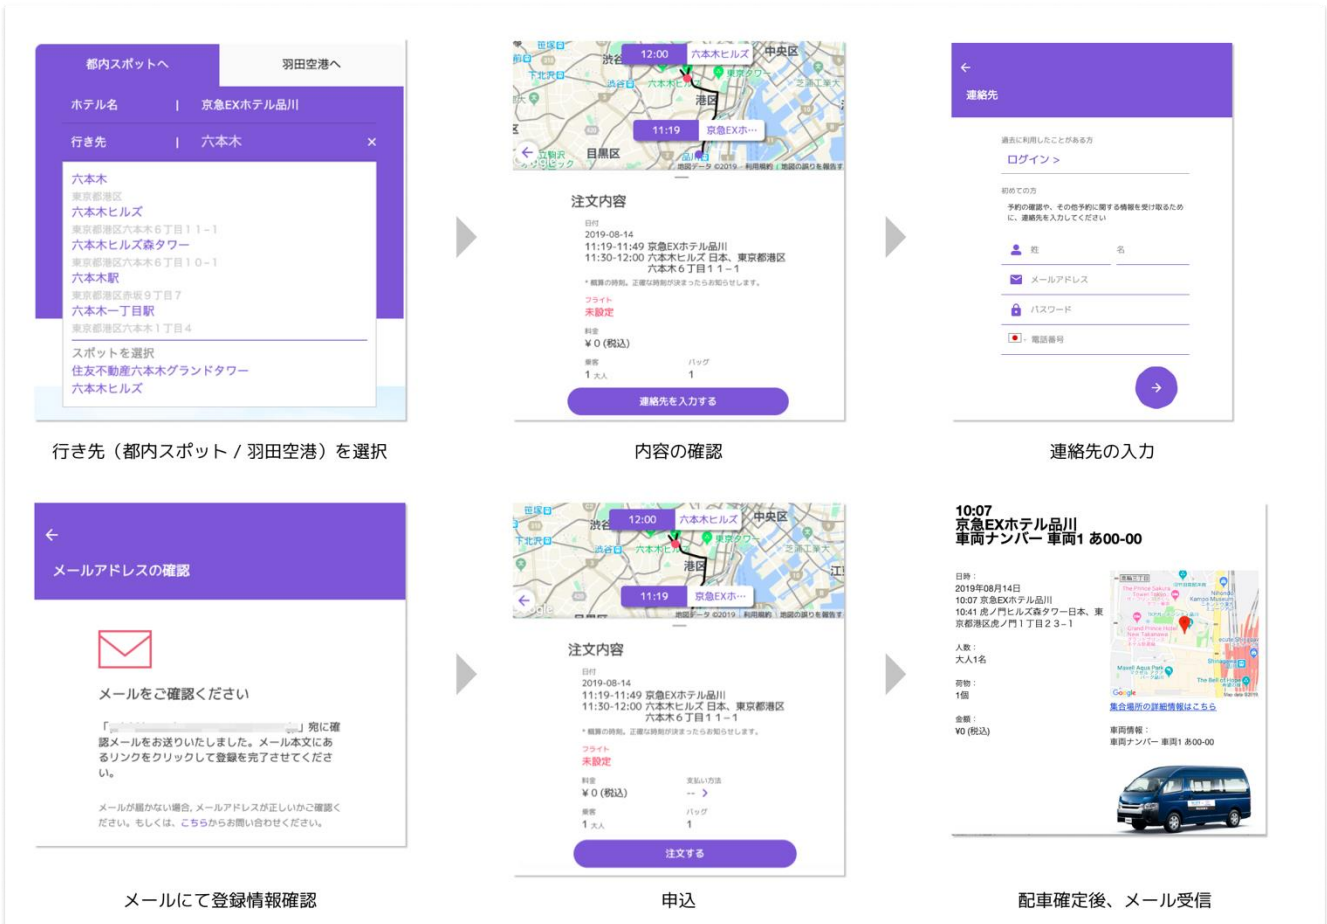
都内スポットへ
羽田空港へ
ホテル名 | 京急EXホテル品川
行き先 | 六本木 ×
六本木
東京都港区
六本木ヒルズ
東京都港区六本木６丁目１１−１
六本木ヒルズ森タワー
東京都港区六本木６丁目１０−１
六本木駅
東京都港区赤坂９丁目７
六本木一丁目駅
東京都港区六本木１丁目４
スポットを選択
住友不動産六本木グランドタワー
六本木ヒルズ

行き先（都内スポット / 羽田空港）を選択

12:00 六本木ヒルズ
11:19 京急EXホ…
渋谷区 港区 目黒区 中央区
注文内容
日付
2019-08-14
11:19-11:49 京急EXホテル品川
11:30-12:00 六本木ヒルズ 日本、東京都港区六本木６丁目１１−１
＊概算の時刻。正確な時刻が決まったらお知らせします。
フライト
未設定
料金
¥０(税込)
乗客
1 大人
バッグ
1
連絡先を入力する

内容の確認

←
連絡先
過去に利用したことがある方
ログイン >
初めての方
予約の確認や、その他予約に関する情報を受け取るために、連絡先を入力してください
姓
名
メールアドレス
パスワード
電話番号
→

連絡先の入力

←
メールアドレスの確認
メールをご確認ください
「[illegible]」宛に確認メールをお送りいたしました。メール本文にあるリンクをクリックして登録を完了させてください。
メールが届かない場合、メールアドレスが正しいかご確認ください。もしくは、こちらからお問い合わせください。

メールにて登録情報確認

12:00 六本木ヒルズ
11:19 京急EXホ…
渋谷区 港区 中央区
注文内容
日付
2019-08-14
11:19-11:49 京急EXホテル品川
11:30-12:00 六本木ヒルズ 日本、東京都港区六本木６丁目１１−１
＊概算の時刻。正確な時刻が決まったらお知らせします。
フライト
未設定
料金
¥０(税込)
支払い方法
-- >
乗客
1 大人
バッグ
1
注文する

申込

10:07
京急EXホテル品川
車両ナンバー 車両1 あ00-00
日時：
2019年08月14日
10:07 京急EXホテル品川
10:41 虎ノ門ヒルズ森タワー日本、東京都港区虎ノ門１丁目２３−１
人数：
大人1名
荷物：
1個
金額：
¥0 (税込)
集合場所の詳細情報はこちら
車両情報：
車両ナンバー 車両1 あ00-00

配車確定後、メール受信